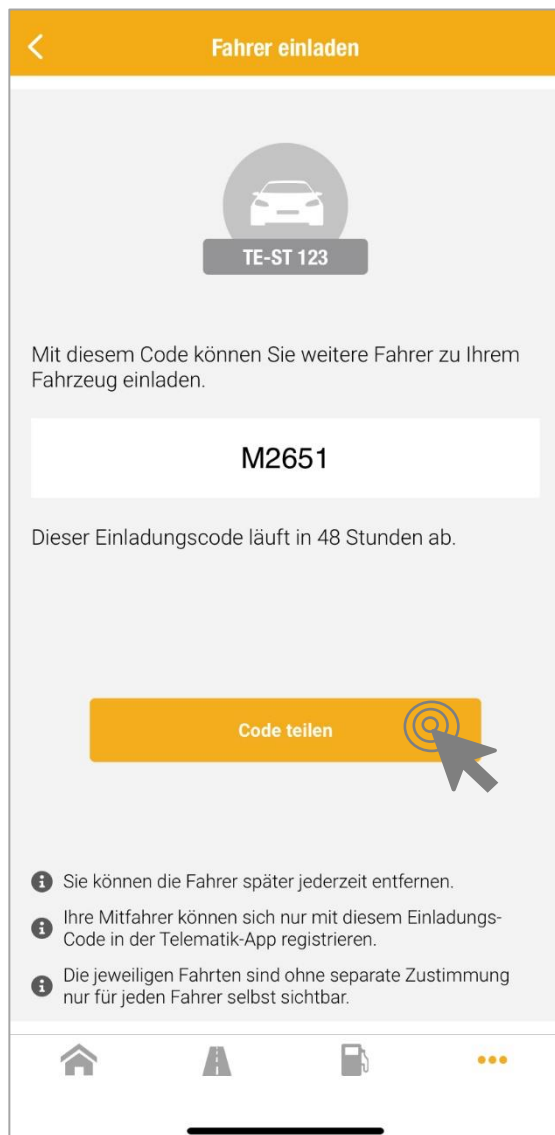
Fahrer einladen

TE-ST 123

Mit diesem Code können Sie weitere Fahrer zu Ihrem Fahrzeug einladen.

M2651

Dieser Einladungscode läuft in 48 Stunden ab.

Code teilen

Sie können die Fahrer später jederzeit entfernen.

Ihre Mitfahrer können sich nur mit diesem Einladungs-Code in der Telematik-App registrieren.

Die jeweiligen Fahrten sind ohne separate Zustimmung nur für jeden Fahrer selbst sichtbar.